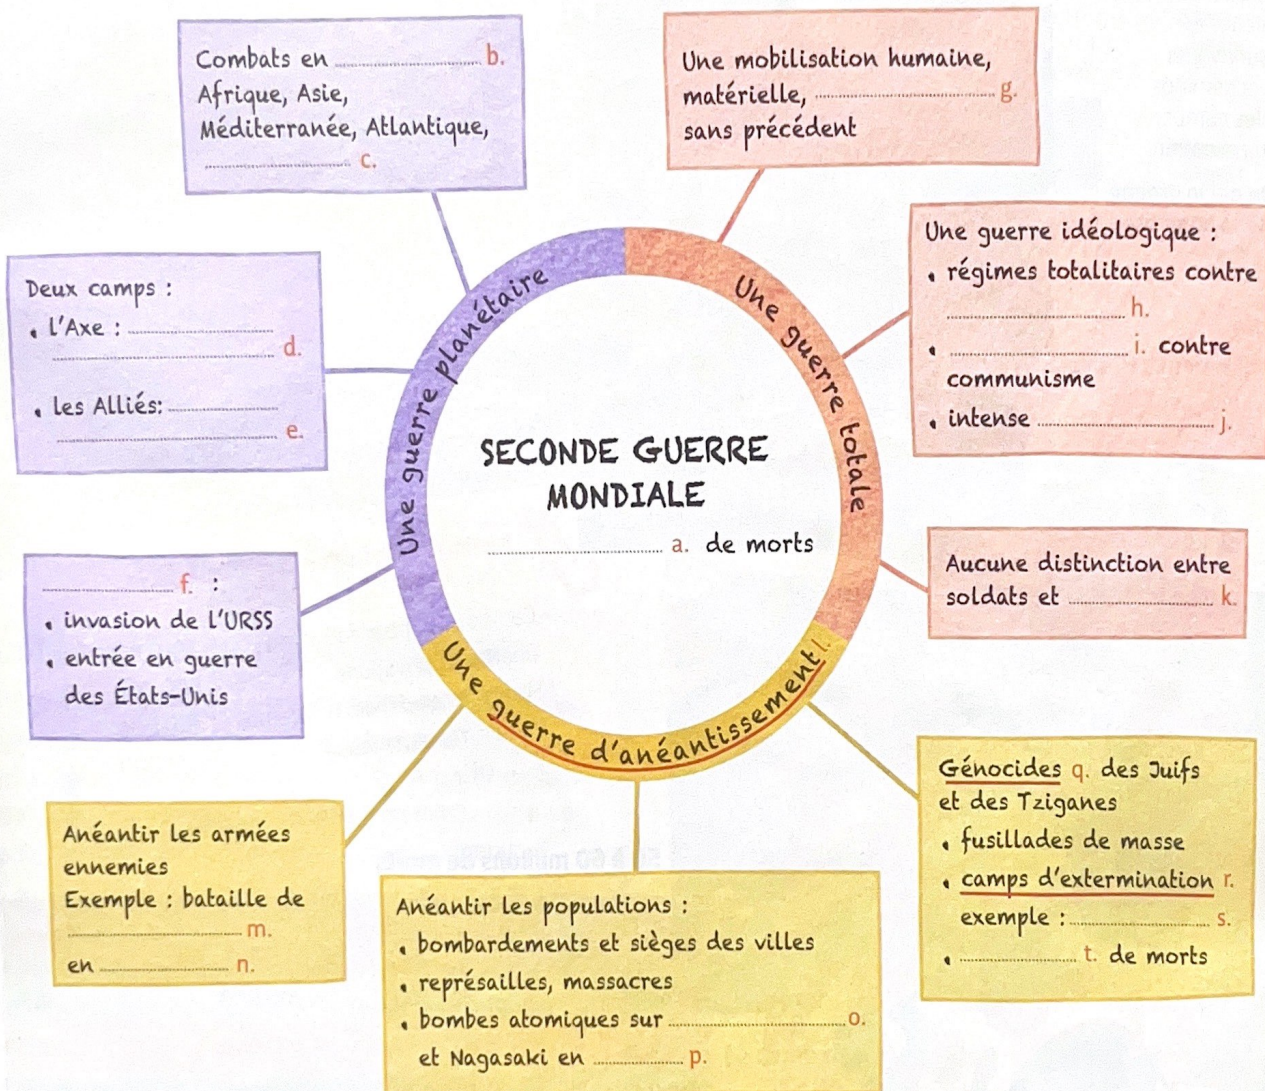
Combats en .................. b.
Afrique, Asie,
Méditerranée, Atlantique,
.................. c.

Une mobilisation humaine,
matérielle, .................. g.
sans précédent

Deux camps :
• l'Axe : ..................
.................. d.
• les Alliés: ..................
.................. e.

Une guerre planétaire

Une guerre totale

Une guerre idéologique :
• régimes totalitaires contre
.................. h.
• .................. i. contre
communisme
• intense .................. j.

SECONDE GUERRE
MONDIALE
.................. a. de morts

Aucune distinction entre
soldats et .................. k.

.................. f. :
• invasion de l'URSS
• entrée en guerre
des États-Unis

Une guerre d'anéantissement l.

Génocides q. des Juifs
et des Tziganes
• fusillades de masse
• camps d'extermination r.
exemple : .................. s.
• .................. t. de morts

Anéantir les armées
ennemies
Exemple : bataille de
.................. m.
en .................. n.

Anéantir les populations :
• bombardements et sièges des villes
• représailles, massacres
• bombes atomiques sur .................. o.
et Nagasaki en .................. p.